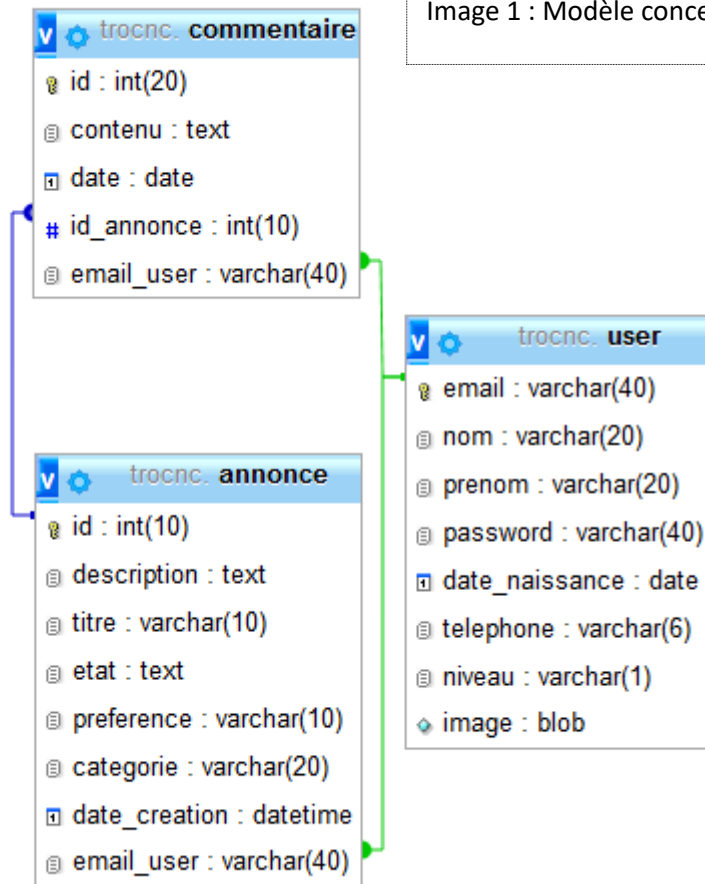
trocnc. commentaire

id : int(20)

contenu : text

date : date

id_annonce : int(10)

email_user : varchar(40)

Image 1 : Modèle conce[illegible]

trocnc. user

email : varchar(40)

nom : varchar(20)

prenom : varchar(20)

password : varchar(40)

date_naissance : date

telephone : varchar(6)

niveau : varchar(1)

image : blob

trocnc. annonce

id : int(10)

description : text

titre : varchar(10)

etat : text

preference : varchar(10)

categorie : varchar(20)

date_creation : datetime

email_user : varchar(40)